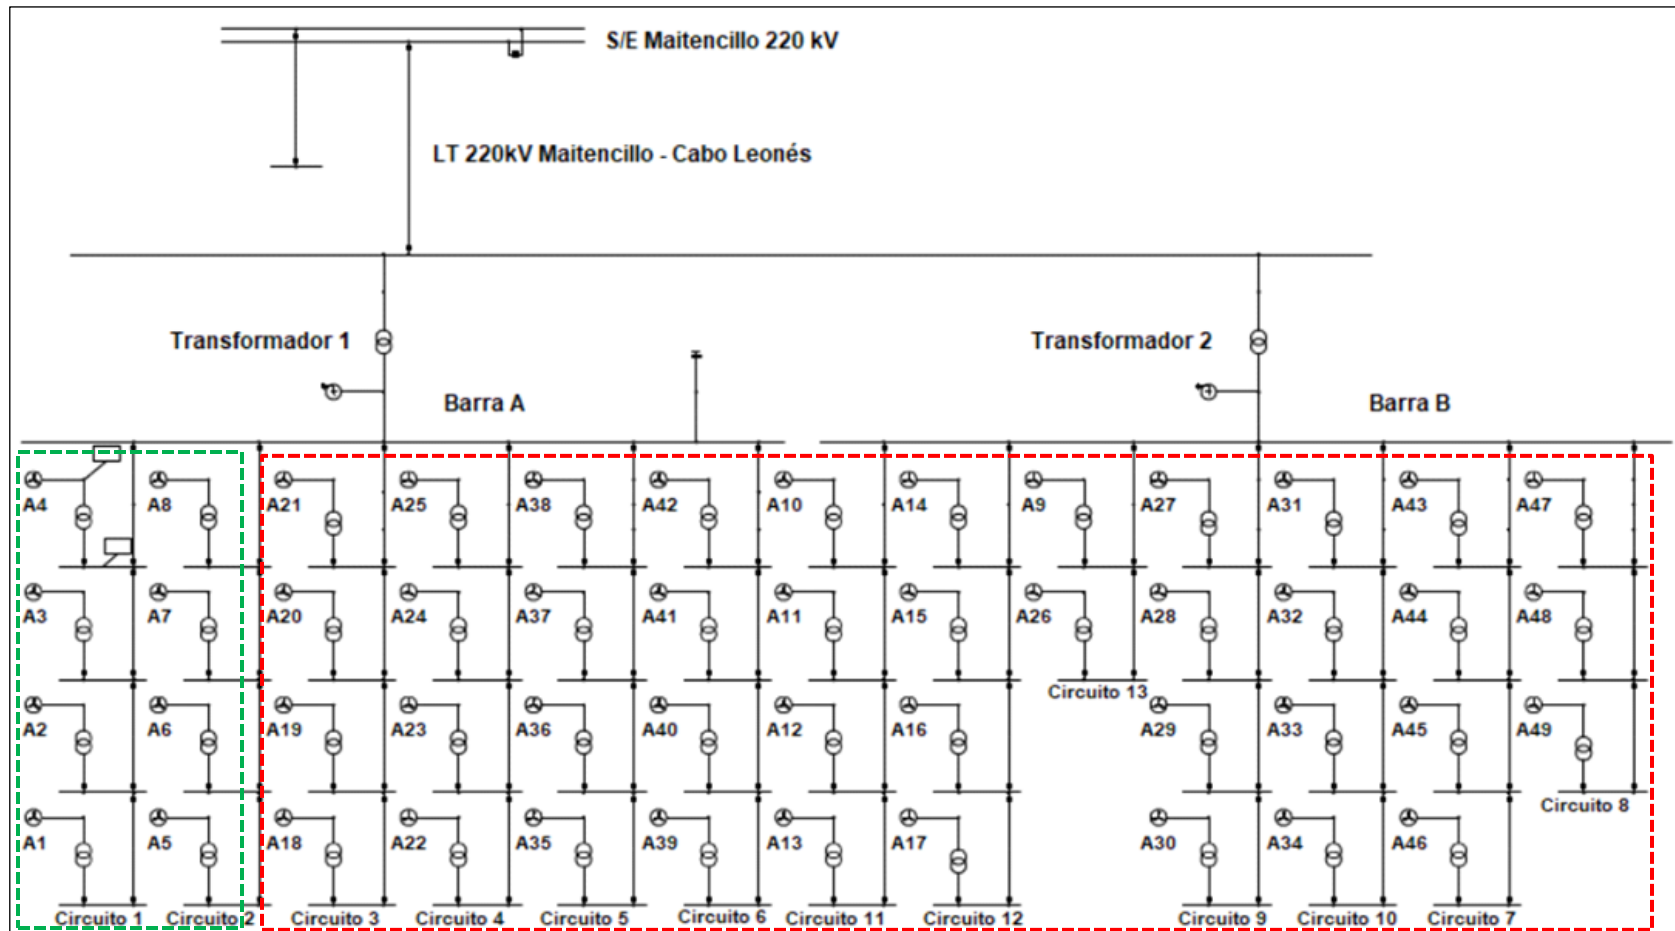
S/E Maitencillo 220 kV

LT 220kV Maitencillo - Cabo Leonés

Transformador 1

Transformador 2

Barra A

Barra B

A4 A8 A21 A25 A38 A42 A10 A14 A9 A27 A31 A43 A47

A3 A7 A20 A24 A37 A41 A11 A15 A26 A28 A32 A44 A48

Circuito 13

A2 A6 A19 A23 A36 A40 A12 A16 A29 A33 A45 A49

Circuito 8

A1 A5 A18 A22 A35 A39 A13 A17 A30 A34 A46

Circuito 1 Circuito 2 Circuito 3 Circuito 4 Circuito 5 Circuito 6 Circuito 11 Circuito 12 Circuito 9 Circuito 10 Circuito 7